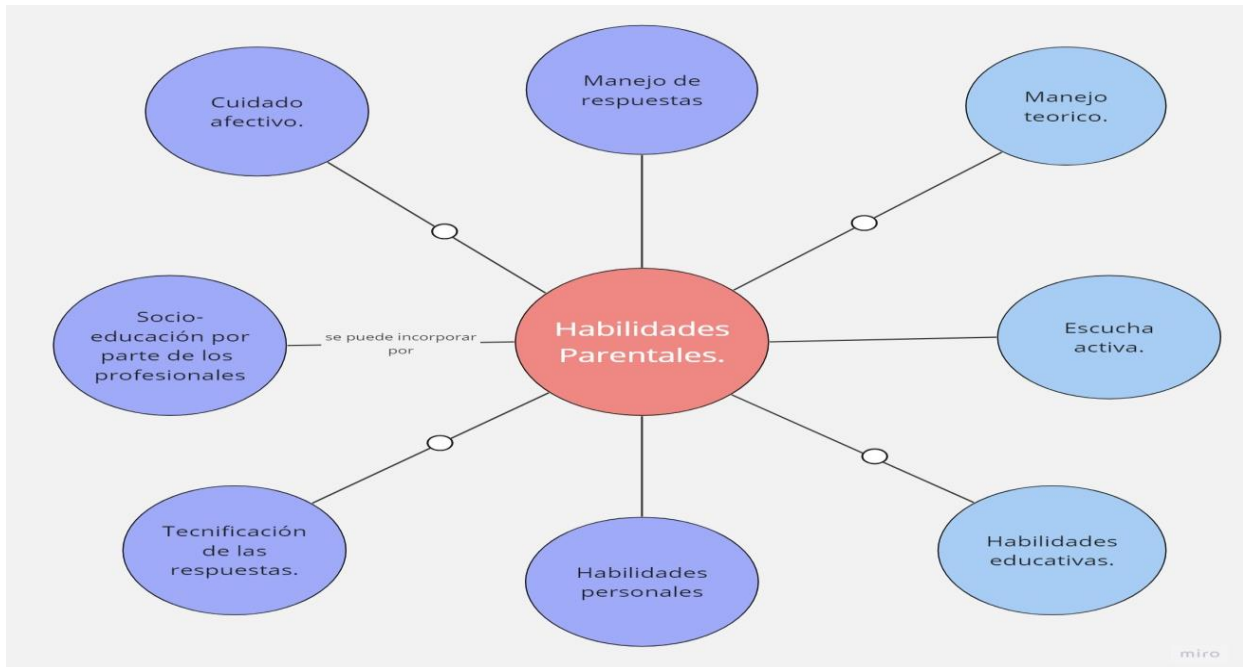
Cuidado afectivo.

Manejo de respuestas

Manejo teorico.

Socio-educación por parte de los profesionales

se puede incorporar por

Habilidades Parentales.

Escucha activa.

Tecnificación de las respuestas.

Habilidades personales

Habilidades educativas.

miro